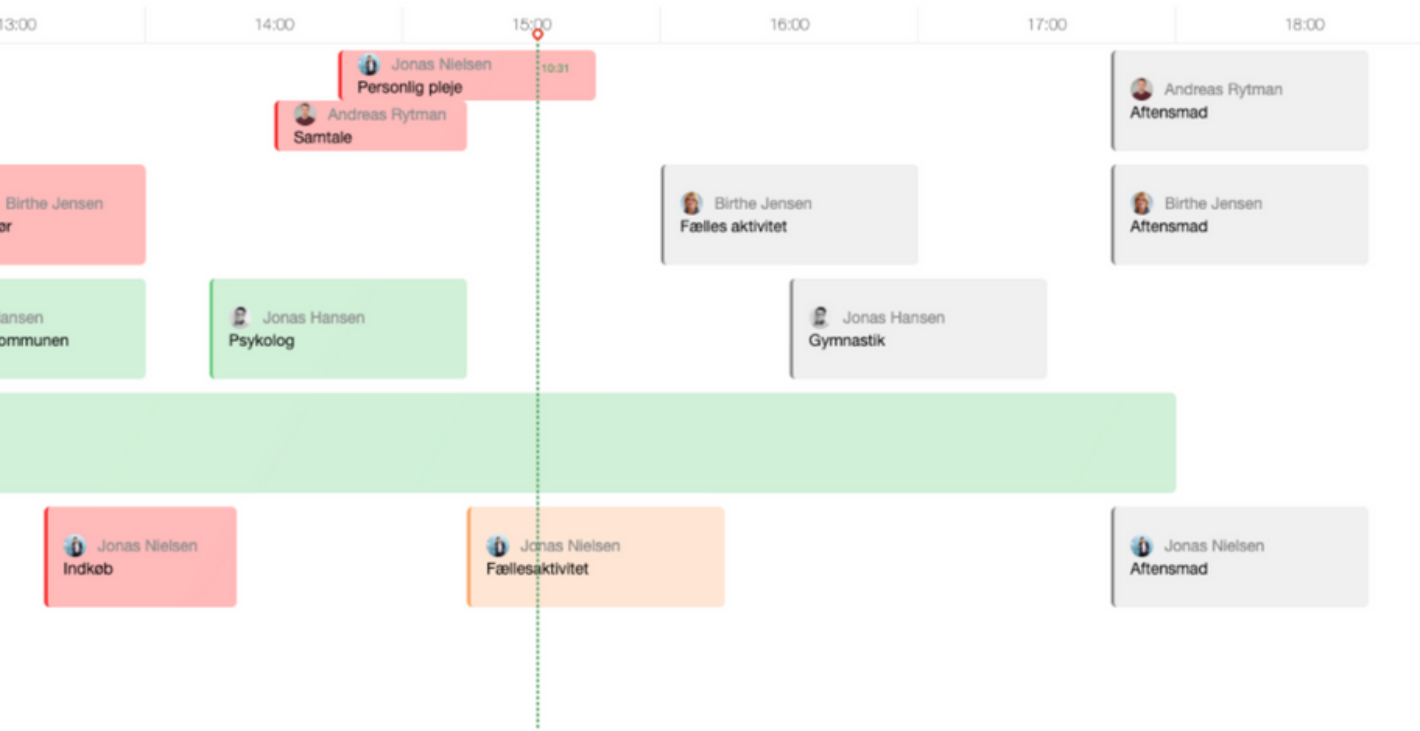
13:00 14:00 15:00 16:00 17:00 18:00

Jonas Nielsen
Personlig pleje
10:31

Andreas Rytman
Aftensmad

Andreas Rytman
Samtale

Birthe Jensen
ær

Birthe Jensen
Fælles aktivitet

Birthe Jensen
Aftensmad

ansen
ommunen

Jonas Hansen
Psykolog

Jonas Hansen
Gymnastik

Jonas Nielsen
Indkøb

Jonas Nielsen
Fællesaktivitet

Jonas Nielsen
Aftensmad